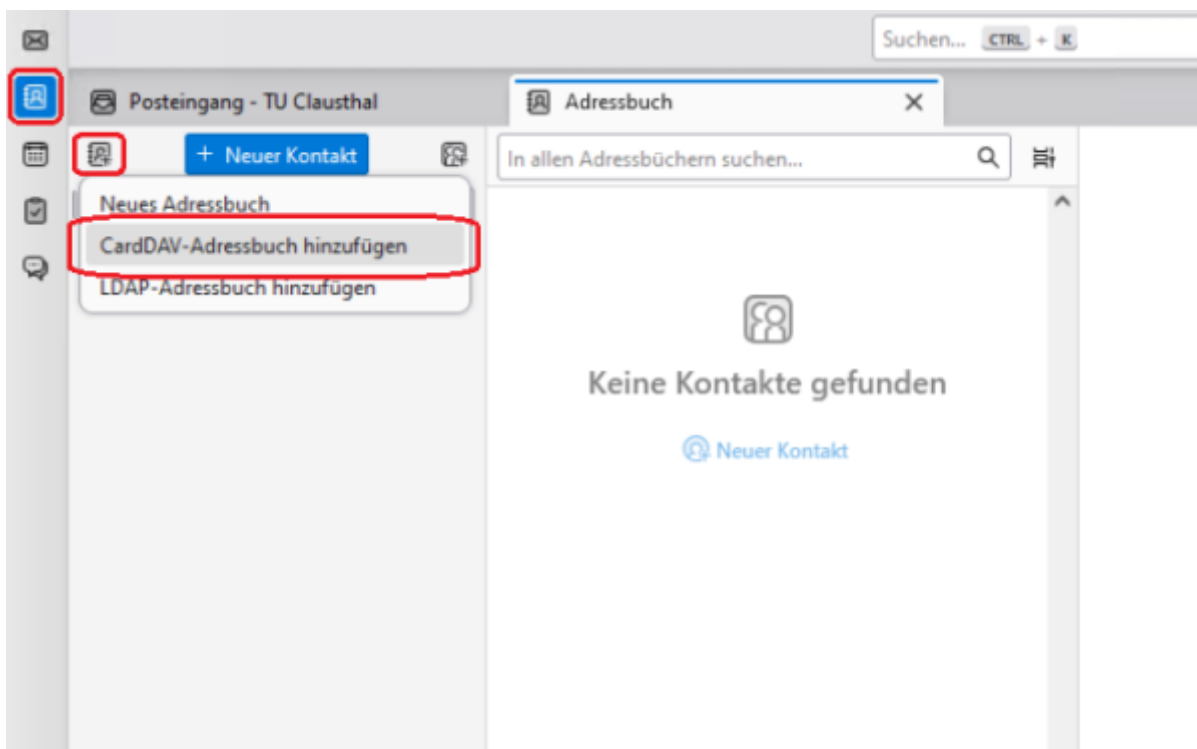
Suchen... CTRL + K

Posteingang - TU Clausthal

Adressbuch

+ Neuer Kontakt

In allen Adressbüchern suchen...

Neues Adressbuch

CardDAV-Adressbuch hinzufügen

LDAP-Adressbuch hinzufügen

Keine Kontakte gefunden

Neuer Kontakt